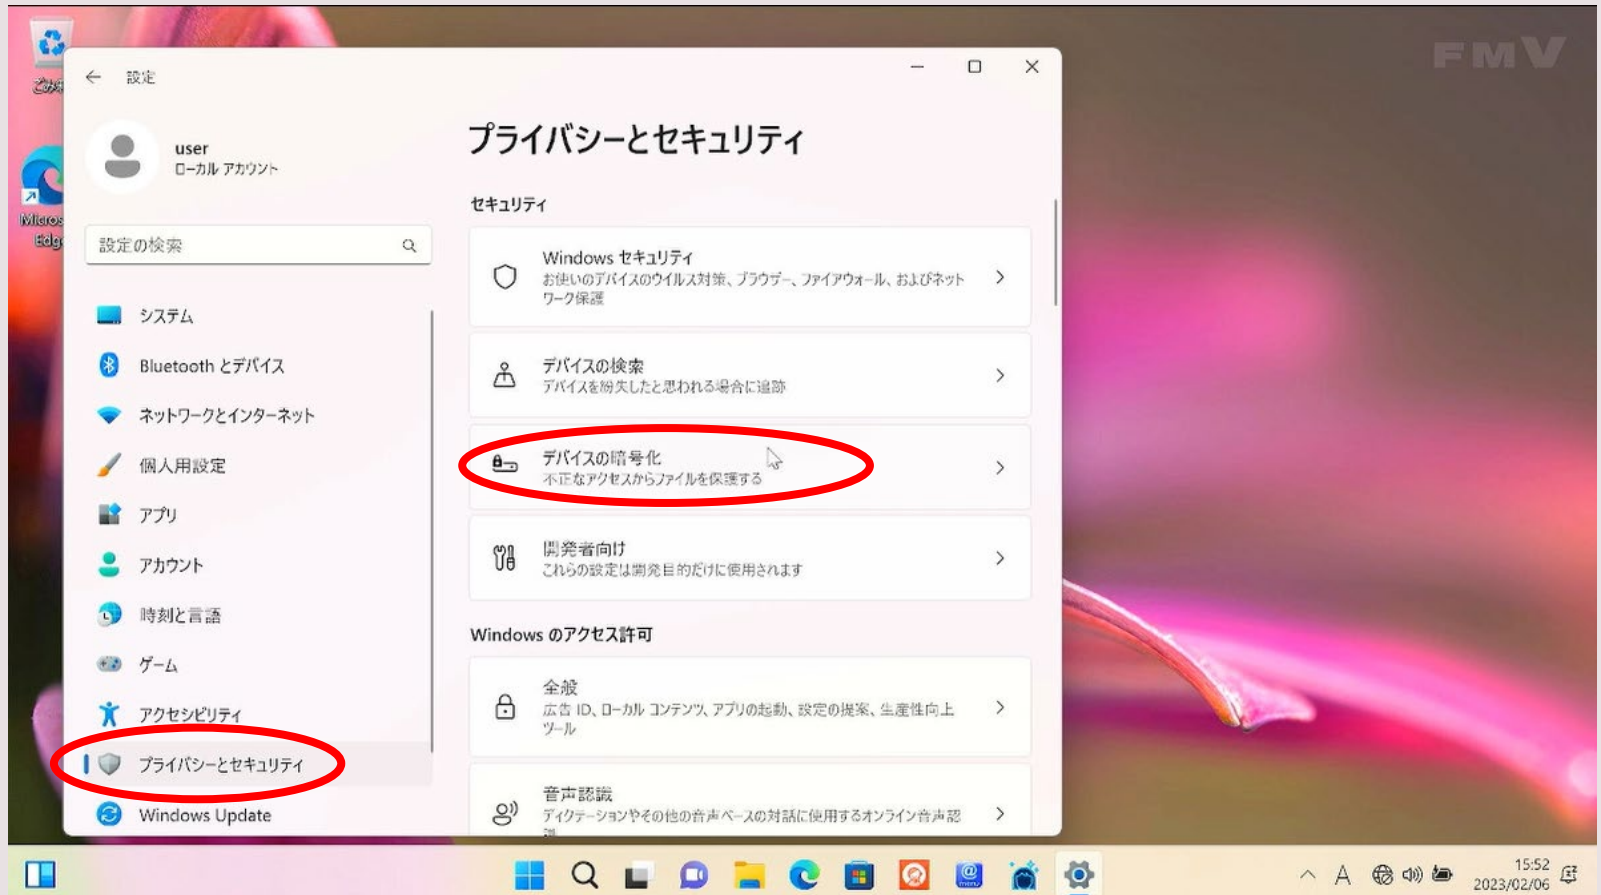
ごみ

Micros Edg

FMV

設定

user
ローカル アカウント

設定の検索

システム
Bluetooth とデバイス
ネットワークとインターネット
個人用設定
アプリ
アカウント
時刻と言語
ゲーム
アクセシビリティ
プライバシーとセキュリティ
Windows Update

プライバシーとセキュリティ

セキュリティ

Windows セキュリティ
お使いのデバイスのウイルス対策、ブラウザー、ファイアウォール、およびネットワーク保護

デバイスの検索
デバイスを紛失したと思われる場合に追跡

デバイスの暗号化
不正なアクセスからファイルを保護する

開発者向け
これらの設定は開発目的だけに使用されます

Windows のアクセス許可

全般
広告 ID、ローカル コンテンツ、アプリの起動、設定の提案、生産性向上ツール

音声認識
ディクテーションやその他の音声ベースの対話に使用するオンライン音声認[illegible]

A
15:52
2023/02/06